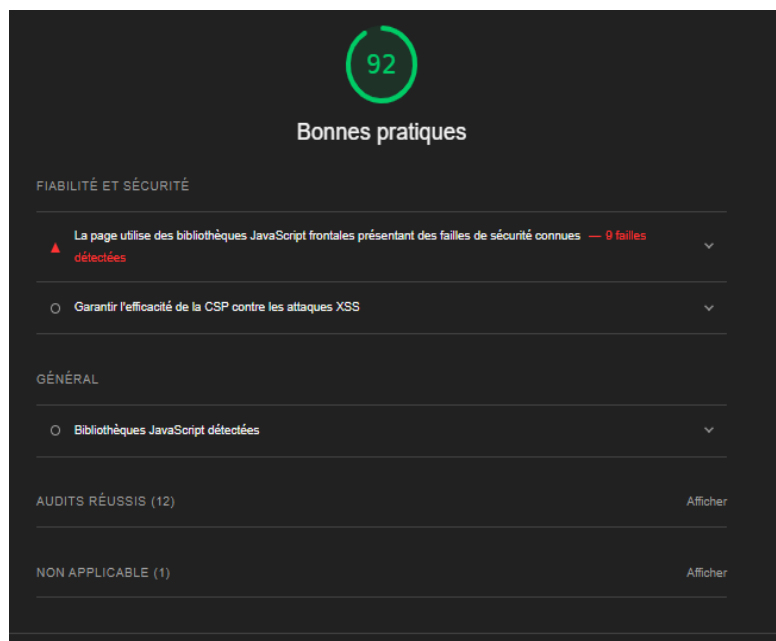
92

Bonnes pratiques

FIABILITÉ ET SÉCURITÉ

La page utilise des bibliothèques JavaScript frontales présentant des failles de sécurité connues — 9 failles détectées

Garantir l'efficacité de la CSP contre les attaques XSS

GÉNÉRAL

Bibliothèques JavaScript détectées

AUDITS RÉUSSIS (12)

Afficher

NON APPLICABLE (1)

Afficher